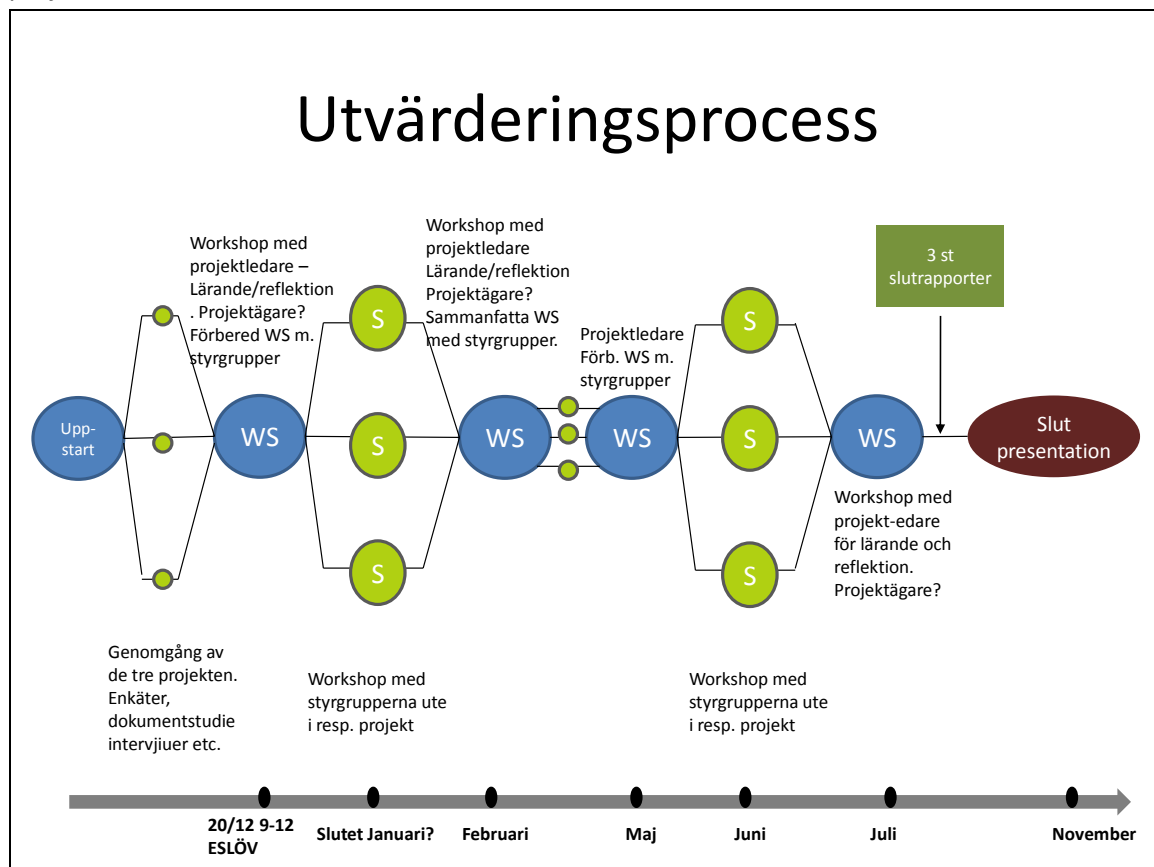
Utvärderingsprocess

Workshop med projektledare – Lärande/reflektion . Projektägare? Förbered WS m. styrgrupper

Workshop med projektledare Lärande/reflektion Projektägare? Sammanfatta WS med styrgrupper.

Projektledare Förb. WS m. styrgrupper

3 st slutrapporter

Upp-start

WS

S

S

S

WS

WS

S

S

S

WS

Slut presentation

Workshop med projekt-edare för lärande och reflektion. Projektägare?

Genomgång av de tre projekten. Enkäter, dokumentstudie intervjiuer etc.

Workshop med styrgrupperna ute i resp. projekt

Workshop med styrgrupperna ute i resp. projekt

20/12 9-12 ESLÖV

Slutet Januari?

Februari

Maj

Juni

Juli

November